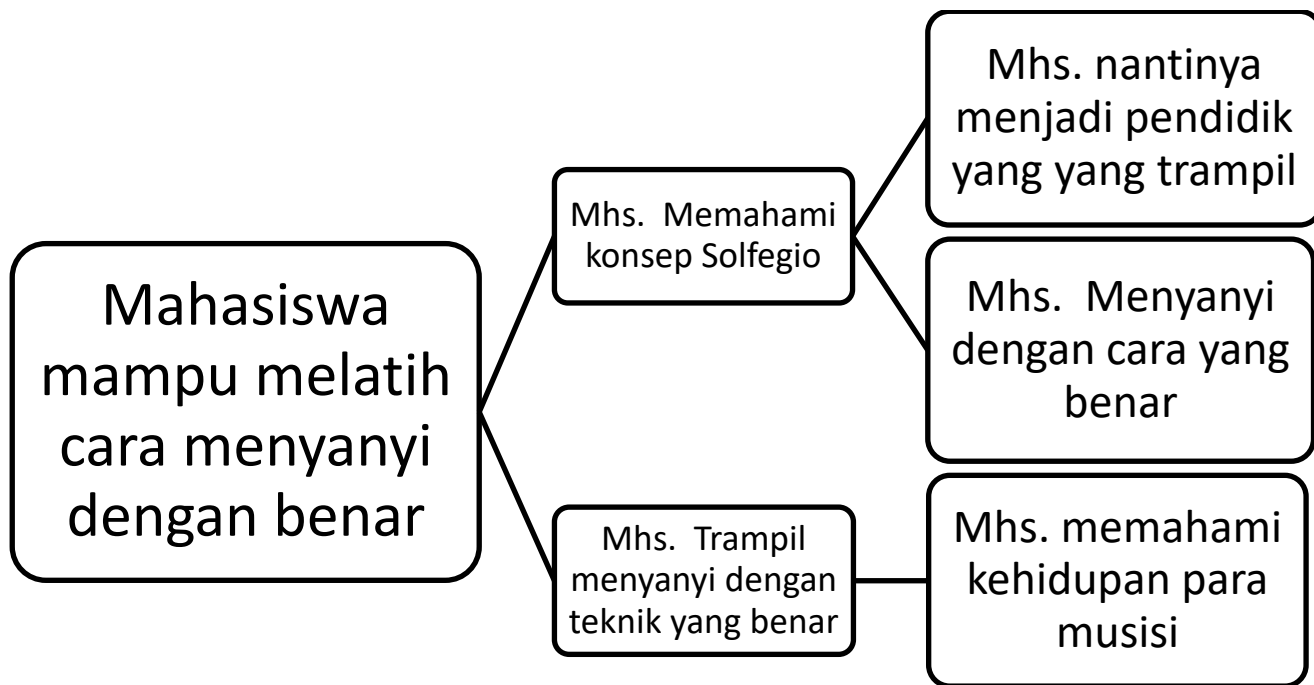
Mahasiswa mampu melatih cara menyanyi dengan benar

Mhs. Memahami konsep Solfegio

Mhs. nantinya menjadi pendidik yang yang trampil

Mhs. Menyanyi dengan cara yang benar

Mhs. Trampil menyanyi dengan teknik yang benar

Mhs. memahami kehidupan para musisi